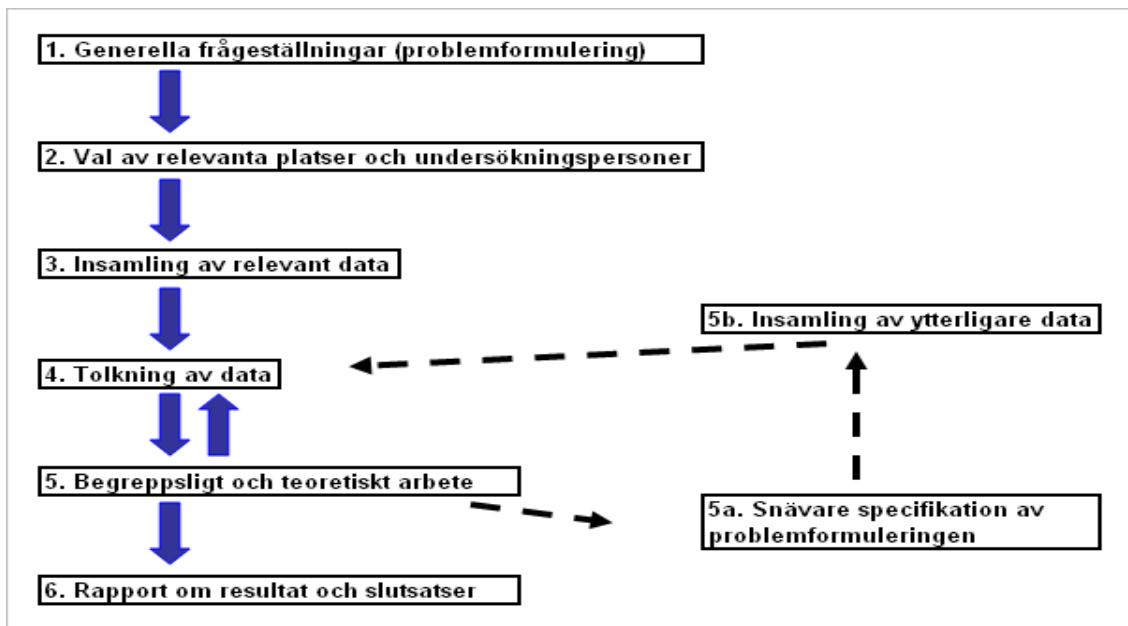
1. Generella frågeställningar (problemformulering)

2. Val av relevanta platser och undersökningspersoner

3. Insamling av relevant data

5b. Insamling av ytterligare data

4. Tolkning av data

5. Begreppsligt och teoretiskt arbete

5a. Snävare specifikation av problemformuleringen

6. Rapport om resultat och slutsatser